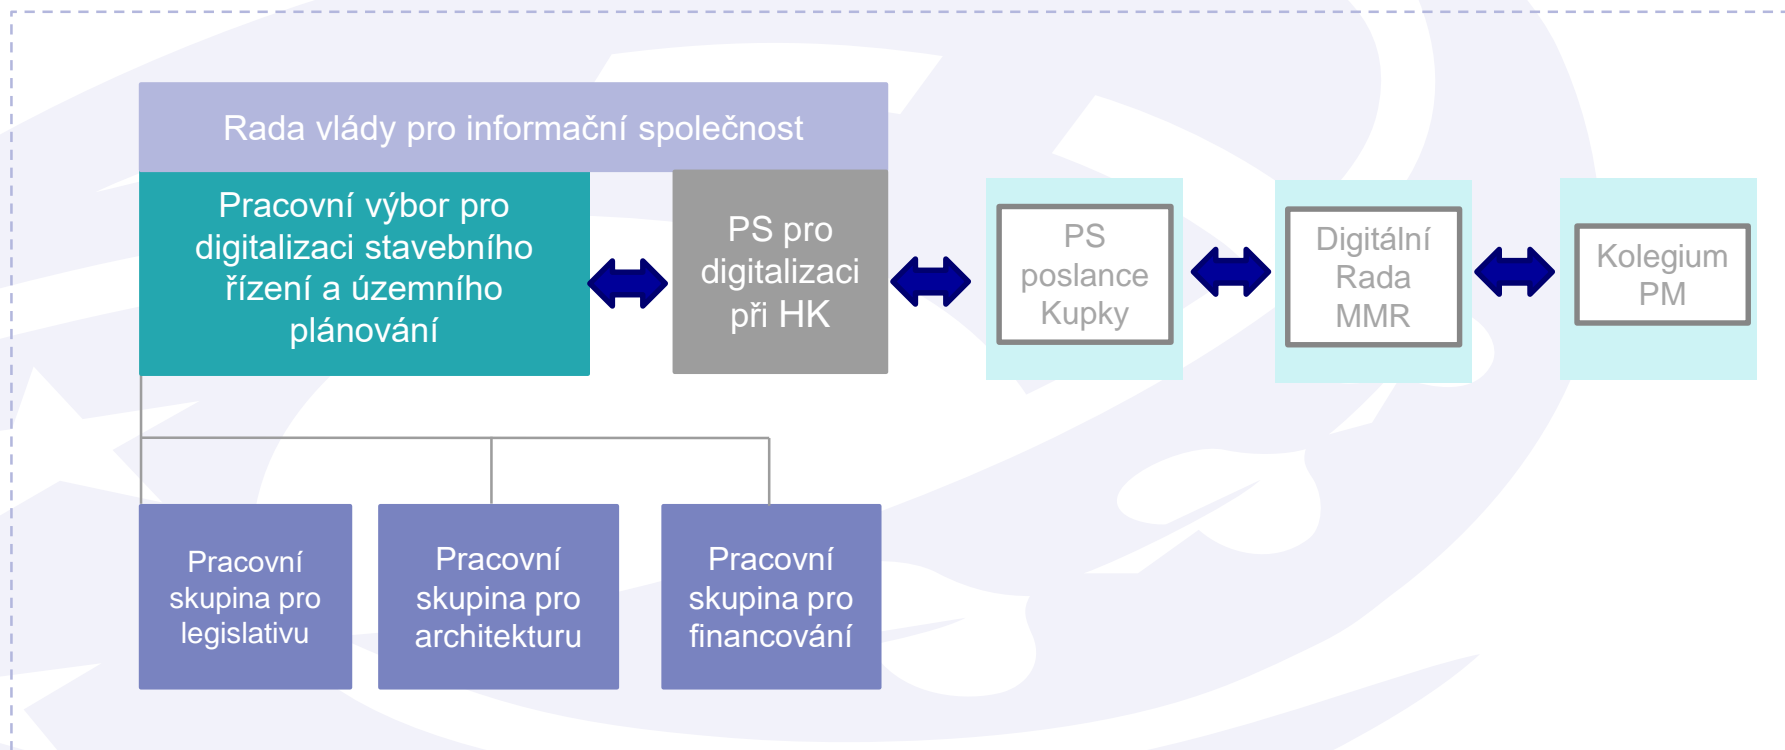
Rada vlády pro informační společnost

Pracovní výbor pro digitalizaci stavebního řízení a územního plánování

PS pro digitalizaci při HK

PS poslance Kupky

Digitální Rada MMR

Kolegium PM

Pracovní skupina pro legislativu

Pracovní skupina pro architekturu

Pracovní skupina pro financování